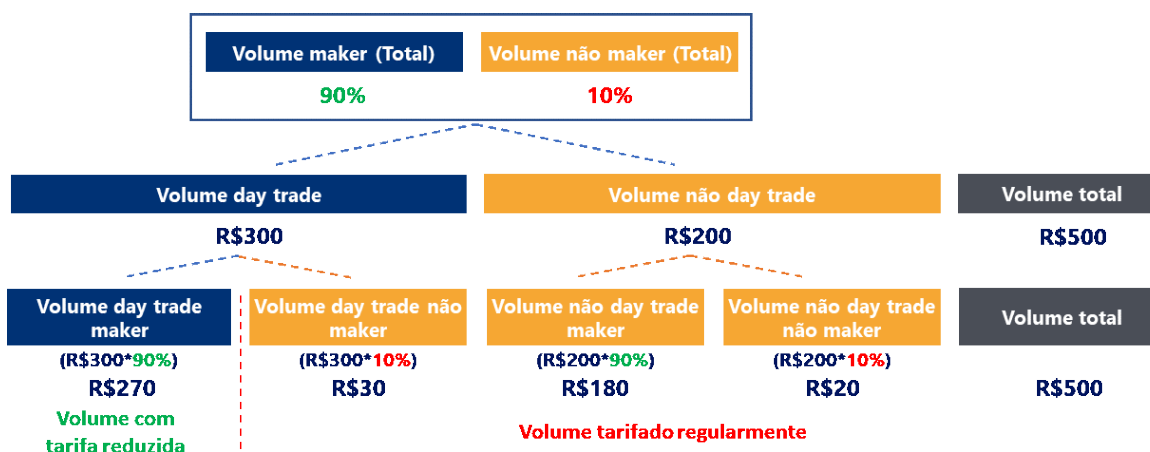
Volume maker (Total)
90%

Volume não maker (Total)
10%

Volume day trade
R$300

Volume não day trade
R$200

Volume total
R$500

Volume day trade maker
(R$300*90%)
R$270
Volume com tarifa reduzida

Volume day trade não maker
(R$300*10%)
R$30

Volume não day trade maker
(R$200*90%)
R$180

Volume não day trade não maker
(R$200*10%)
R$20

Volume total
R$500

Volume tarifado regularmente